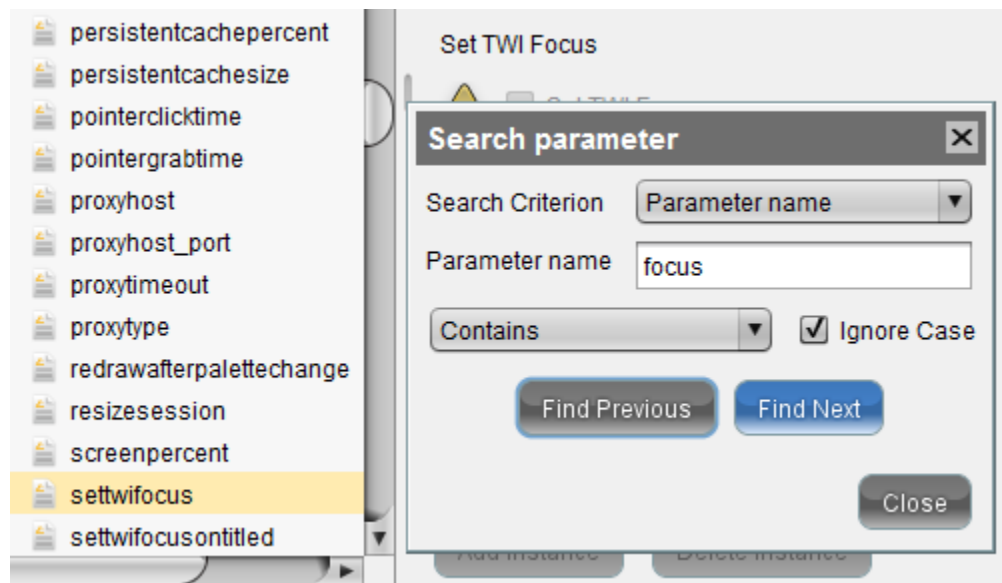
persistentcachepercent
persistentcachesize
pointerclicktime
pointergrabtime
proxyhost
proxyhost_port
proxytimeout
proxytype
redrawafterpalettechange
resizesession
screenpercent
settwifocus
settwifocusontitled

Set TWI Focus

Search parameter

Search Criterion
Parameter name
Parameter name
focus
Contains
Ignore Case
Find Previous
Find Next
Close